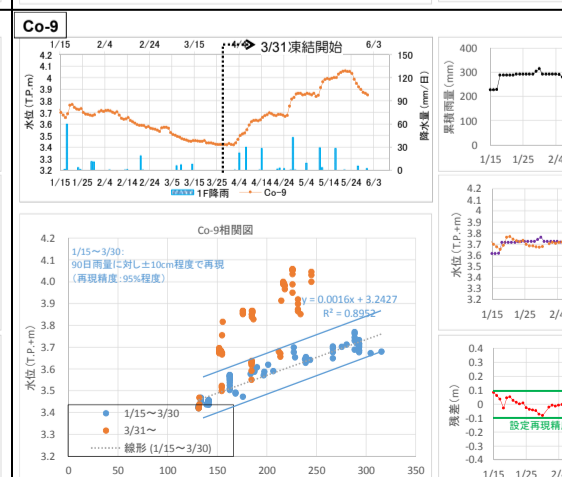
Co-9

1/15 2/4 2/24 3/15 4/4 3/31凍結開始 6/3

水位（T.P.m）
4.2 4.1 4 3.9 3.8 3.7 3.6 3.5 3.4 3.3 3.2

降水量（mm/日）
150 120 90 60 30 0

1/15 1/25 2/4 2/14 2/24 3/5 3/15 3/25 4/4 4/14 4/24 5/4 5/14 5/24 6/3

1F降雨 Co-9

Co-9相関図

1/15～3/30:
90日雨量に対し±10cm程度で再現
（再現精度:95%程度）

y = 0.0016x + 3.2427
R² = 0.8952

水位（T.P.+m）
4.2 4.1 4.0 3.9 3.8 3.7 3.6 3.5 3.4 3.3 3.2

1/15～3/30
3/31～
線形 (1/15～3/30)

0 50 100 150 200 250 300 350

累積雨量（mm）
400 300 200 100 0
1/15 1/25 2/

水位（T.P.+m）
4.2 4.1 4 3.9 3.8 3.7 3.6 3.5 3.4 3.3 3.2
1/15 1/25 2/

残差（m）
0.4 0.3 0.2 0.1 0 -0.1 -0.2 -0.3 -0.4
1/15 1/25 2/
設定再現精